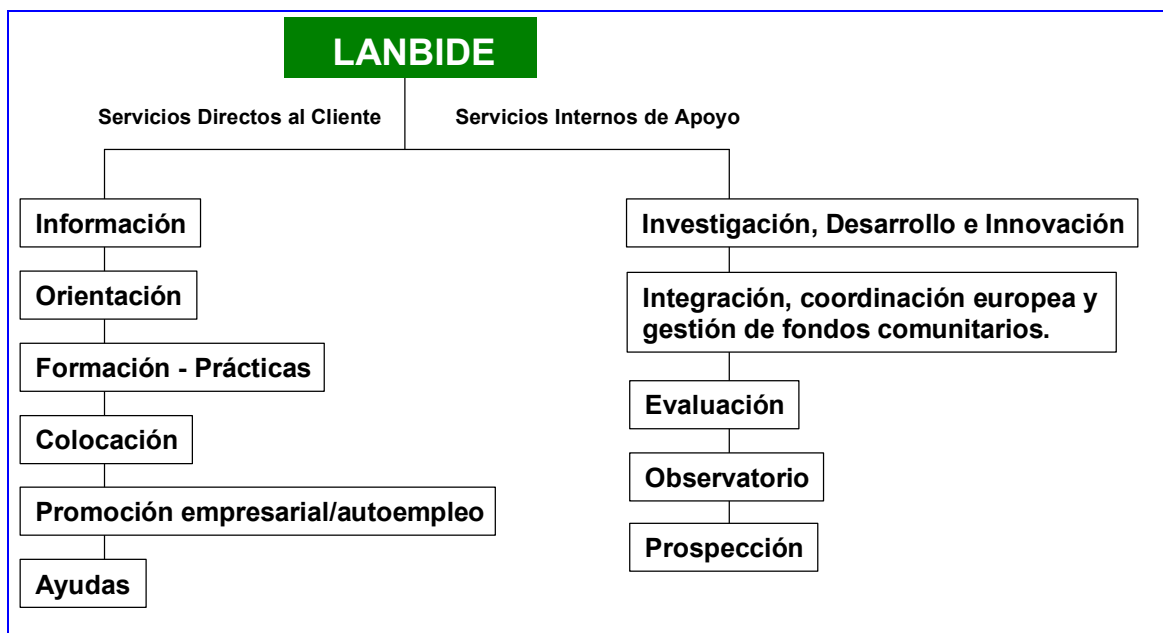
LANBIDE

Servicios Directos al Cliente

Servicios Internos de Apoyo

Información

Orientación

Formación - Prácticas

Colocación

Promoción empresarial/autoempleo

Ayudas

Investigación, Desarrollo e Innovación

Integración, coordinación europea y gestión de fondos comunitarios.

Evaluación

Observatorio

Prospección